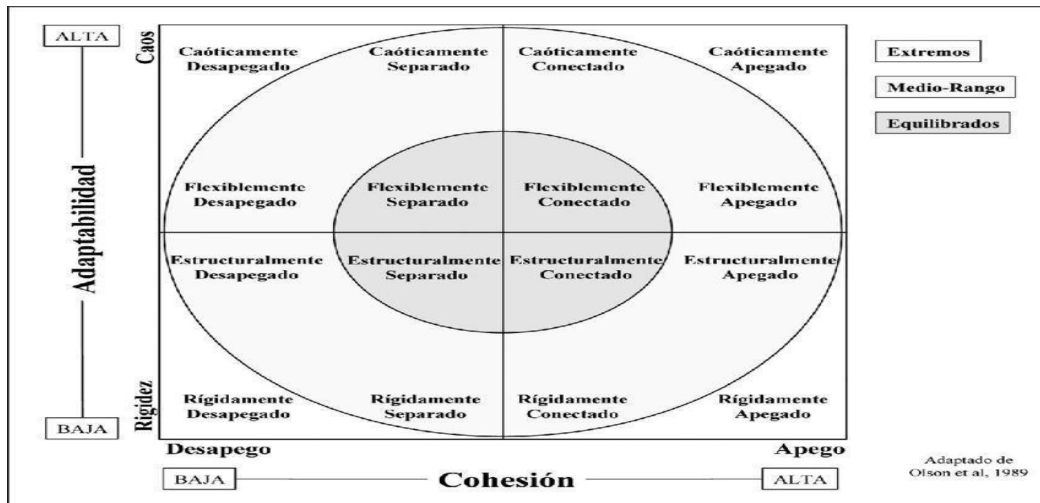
ALTA

Adaptabilidad

BAJA

Caos

Rigidez

Caóticamente Desapegado

Caóticamente Separado

Caóticamente Conectado

Caóticamente Apegado

Flexiblemente Desapegado

Flexiblemente Separado

Flexiblemente Conectado

Flexiblemente Apegado

Estructuralmente Desapegado

Estructuralmente Separado

Estructuralmente Conectado

Estructuralmente Apegado

Rígidamente Desapegado

Rígidamente Separado

Rígidamente Conectado

Rígidamente Apegado

Desapego

Apego

BAJA

Cohesión

ALTA

Extremos

Medio-Rango

Equilibrados

Adaptado de Olson et al, 1989